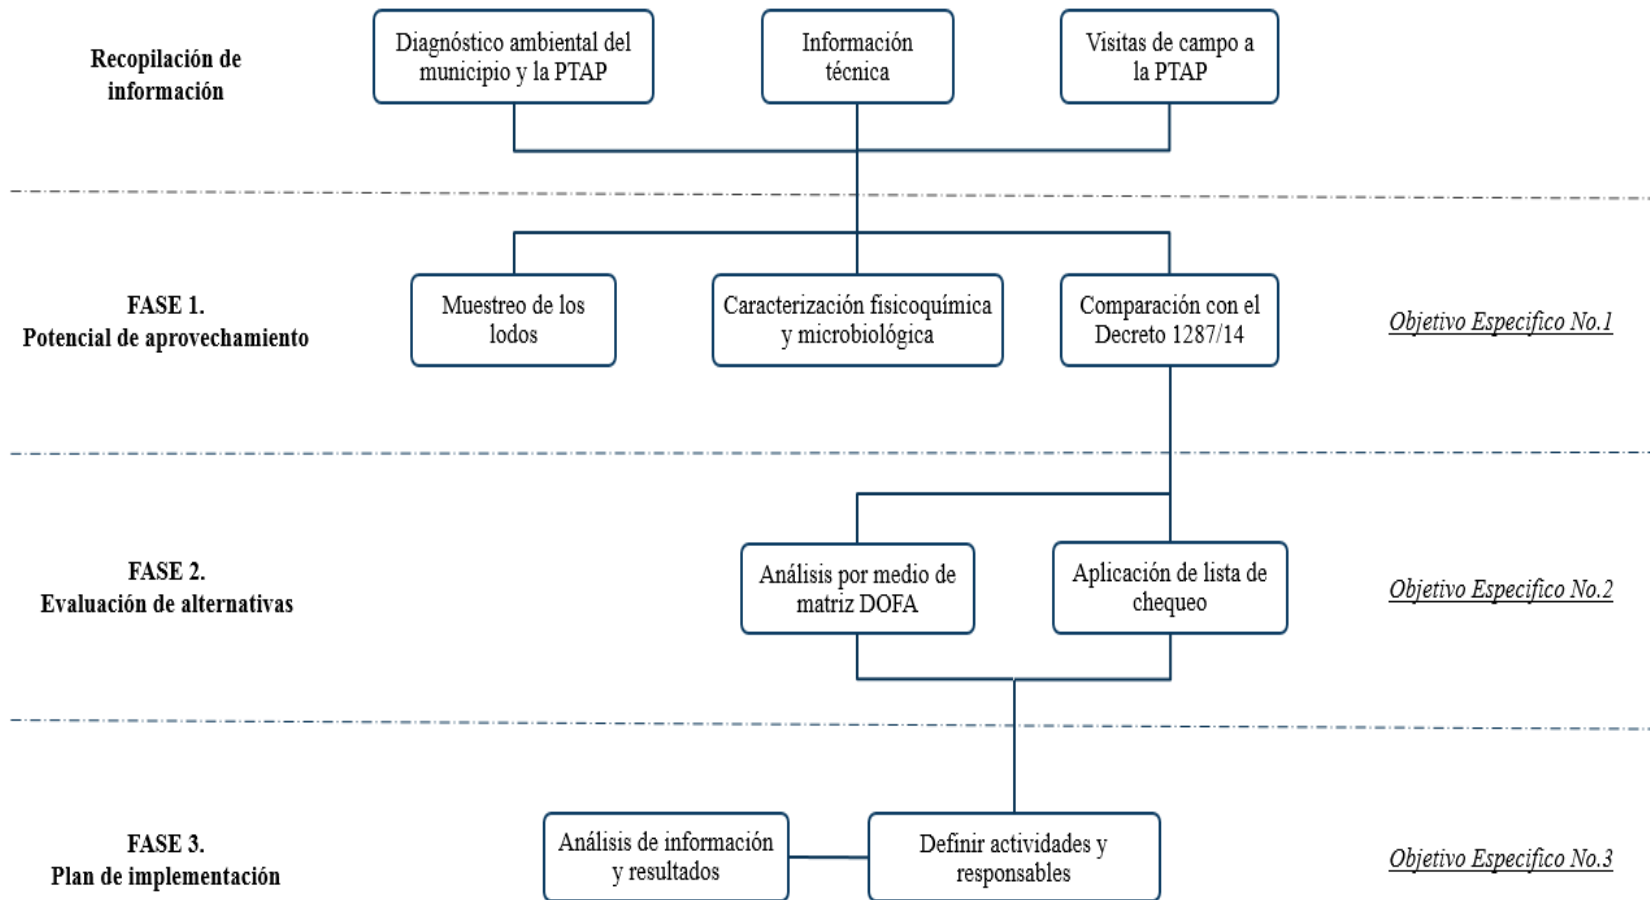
Recopilación de información

Diagnóstico ambiental del municipio y la PTAP

Información técnica

Visitas de campo a la PTAP

FASE 1.
Potencial de aprovechamiento

Muestreo de los lodos

Caracterización fisicoquímica y microbiológica

Comparación con el Decreto 1287/14

Objetivo Especifico No.1

FASE 2.
Evaluación de alternativas

Análisis por medio de matriz DOFA

Aplicación de lista de chequeo

Objetivo Especifico No.2

FASE 3.
Plan de implementación

Análisis de información y resultados

Definir actividades y responsables

Objetivo Especifico No.3